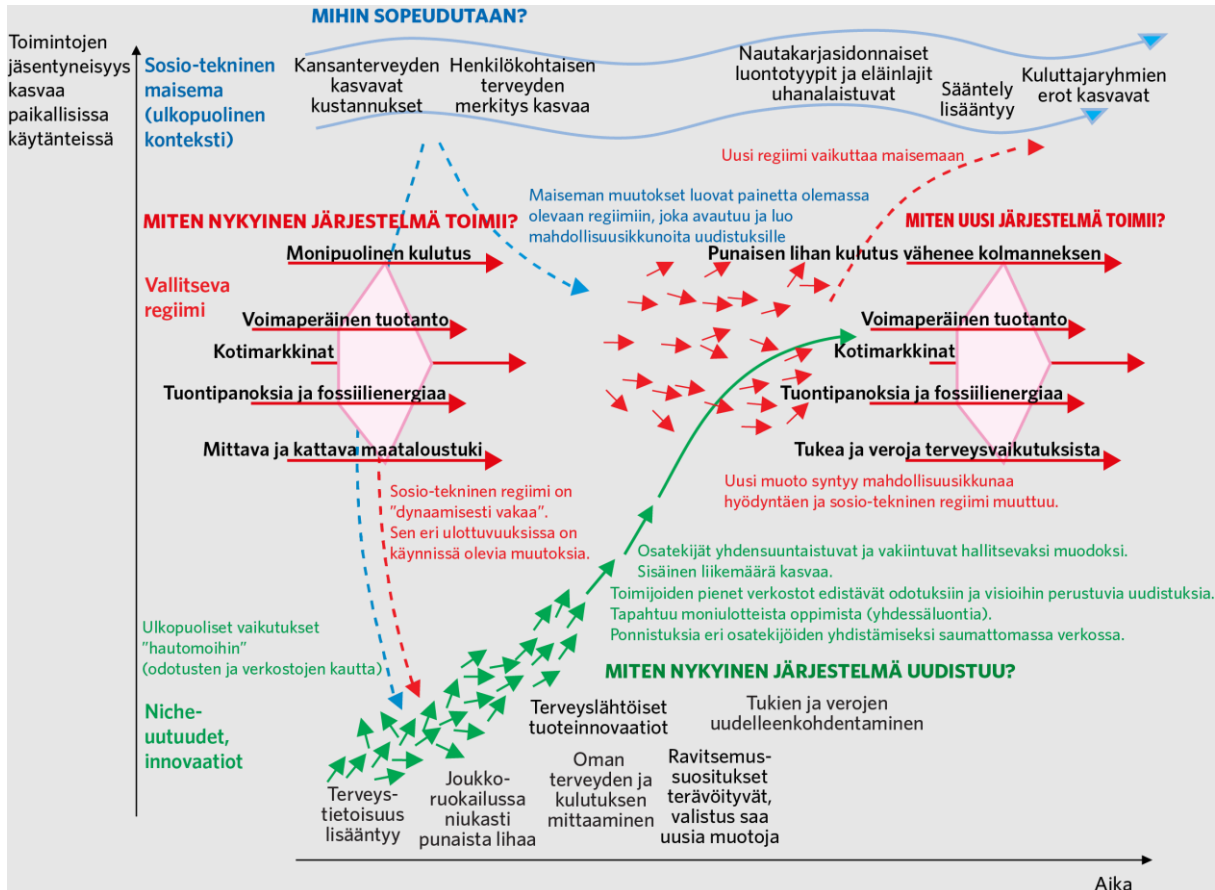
MIHIN SOPEUDUTAAN?

Toimintojen jäsentyneisyys kasvaa paikallisissa käytänteissä

Sosio-tekninen maisema (ulkopuolinen konteksti)

Kansanterveyden kasvavat kustannukset

Henkilökohtaisen terveyden merkitys kasvaa

Nautakarjasidonnaiset luontotyypit ja eläinlajit uhanalaistuvat

Sääntely lisääntyy

Kuluttajaryhmien erot kasvavat

Uusi regiimi vaikuttaa maisemaan

Maiseman muutokset luovat painetta olemassa olevaan regiimiin, joka avautuu ja luo mahdollisuusikkunoita uudistuksille

MITEN NYKYINEN JÄRJESTELMÄ TOIMII?

MITEN UUSI JÄRJESTELMÄ TOIMII?

Vallitseva regiimi

Monipuolinen kulutus

Voimaperäinen tuotanto

Kotimarkkinat

Tuontipanoksia ja fossiilienergiaa

Mittava ja kattava maataloustuki

Punaisen lihan kulutus vähenee kolmanneksen

Voimaperäinen tuotanto

Kotimarkkinat

Tuontipanoksia ja fossiilienergiaa

Tukea ja veroja terveysvaikutuksista

Uusi muoto syntyy mahdollisuusikkunaa hyödyntäen ja sosio-tekninen regiimi muuttuu.

Sosio-tekninen regiimi on "dynaamisesti vakaa". Sen eri ulottuvuuksissa on käynnissä olevia muutoksia.

Osatekijät yhdensuuntaistuvat ja vakiintuvat hallitsevaksi muodoksi. Sisäinen liikemäärä kasvaa.

Toimijoiden pienet verkostot edistävät odotuksiin ja visioihin perustuvia uudistuksia. Tapahtuu moniulotteista oppimista (yhdessäluontia). Ponnistuksia eri osatekijöiden yhdistämiseksi saumattomassa verkossa.

Ulkopuoliset vaikutukset "hautomoihin" (odotusten ja verkostojen kautta)

MITEN NYKYINEN JÄRJESTELMÄ UUDISTUU?

Niche-uutuudet, innovaatiot

Terveyslähtöiset tuoteinnovaatiot

Tukien ja verojen uudelleenkohdentaminen

Terveystietoisuus lisääntyy

Joukkoruokailussa niukasti punaista lihaa

Oman terveyden ja kulutuksen mittaaminen

Ravitsemussuositukset terävöityvät, valistus saa uusia muotoja

Aika